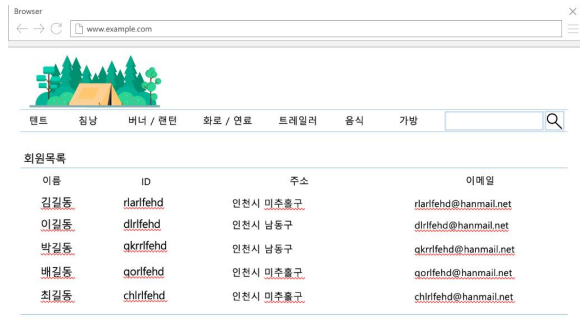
Browser

www.example.com

텐트 침낭 버너 / 랜턴 화로 / 연료 트레일러 음식 가방

회원목록

| 이름 | ID | 주소 | 이메일 |
|---|---|---|---|
| 김길동 | rlarlfehd | 인천시 미추홀구 | rlarlfehd@hanmail.net |
| 이길동 | dlrlfehd | 인천시 남동구 | dlrlfehd@hanmail.net |
| 박길동 | qkrrlfehd | 인천시 남동구 | qkrrlfehd@hanmail.net |
| 배길동 | qorlfehd | 인천시 미추홀구 | qorlfehd@hanmail.net |
| 최길동 | chlrlfehd | 인천시 미추홀구 | chlrlfehd@hanmail.net |